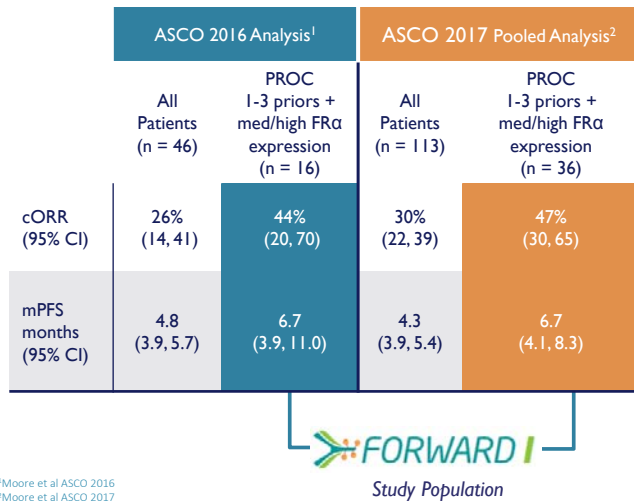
| | ASCO 2016 Analysis$^1$ | | ASCO 2017 Pooled Analysis$^2$ | |
|---|---|---|---|---|
| | All Patients (n = 46) | PROC 1-3 priors + med/high FRα expression (n = 16) | All Patients (n = 113) | PROC 1-3 priors + med/high FRα expression (n = 36) |
| cORR (95% CI) | 26% (14, 41) | 44% (20, 70) | 30% (22, 39) | 47% (30, 65) |
| mPFS months (95% CI) | 4.8 (3.9, 5.7) | 6.7 (3.9, 11.0) | 4.3 (3.9, 5.4) | 6.7 (4.1, 8.3) |

FORWARD I
Study Population

$^1$Moore et al ASCO 2016
$^2$Moore et al ASCO 2017